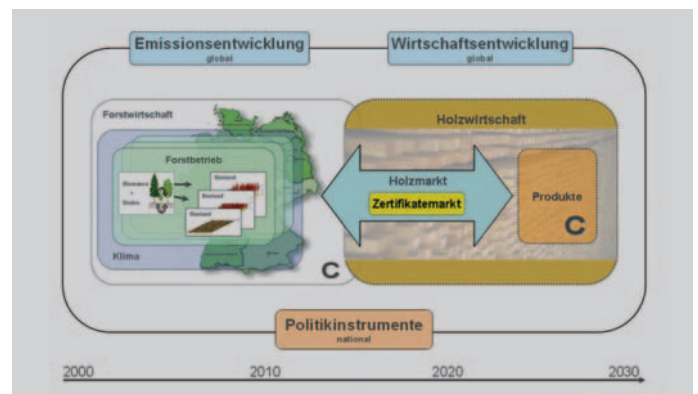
Emissionsentwicklung
global

Wirtschaftsentwicklung
global

Forstwirtschaft

Forstbetrieb

Biomasse + Boden

Bestand

Bestand

Bestand

Klima

C

Holzwirtschaft

Holzmarkt

Zertifikatemarkt

Produkte

C

Politikinstrumente
national

2000

2010

2020

2030